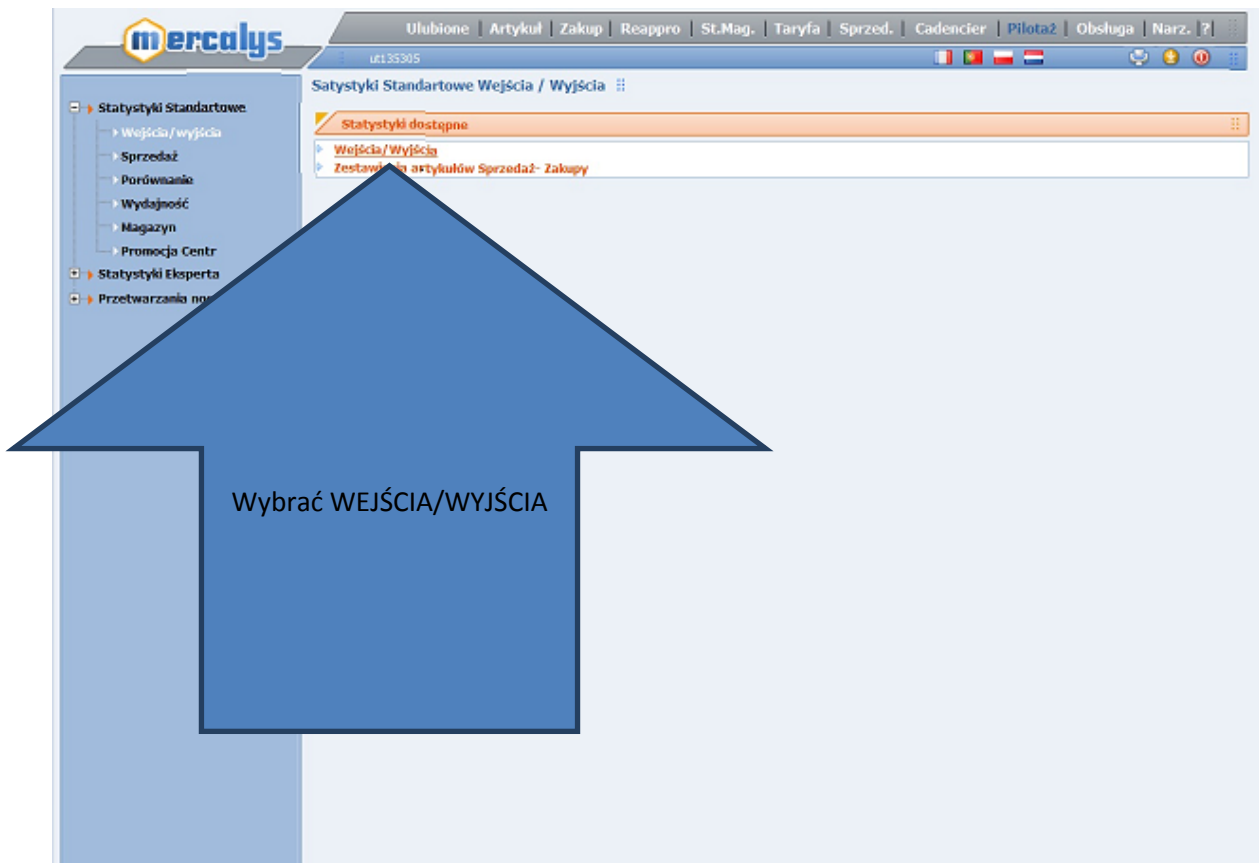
mercalys

Ulubione | Artykuł | Zakup | Reappro | St.Mag. | Taryfa | Sprzed. | Cadencier | Pilotaż | Obsługa | Narz. | ?

ut135305

Satystyki Standartowe Wejścia / Wyjścia

Statystyki Standartowe
Wejścia/wyjścia
Sprzedaż
Porównanie
Wydajność
Magazyn
Promocja Centr
Statystyki Eksperta
Przetwarzania no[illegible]

Statystyki dostępne

Wejścia/Wyjścia
Zestawi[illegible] artykułów Sprzedaż- Zakupy

Wybrać WEJŚCIA/WYJŚCIA